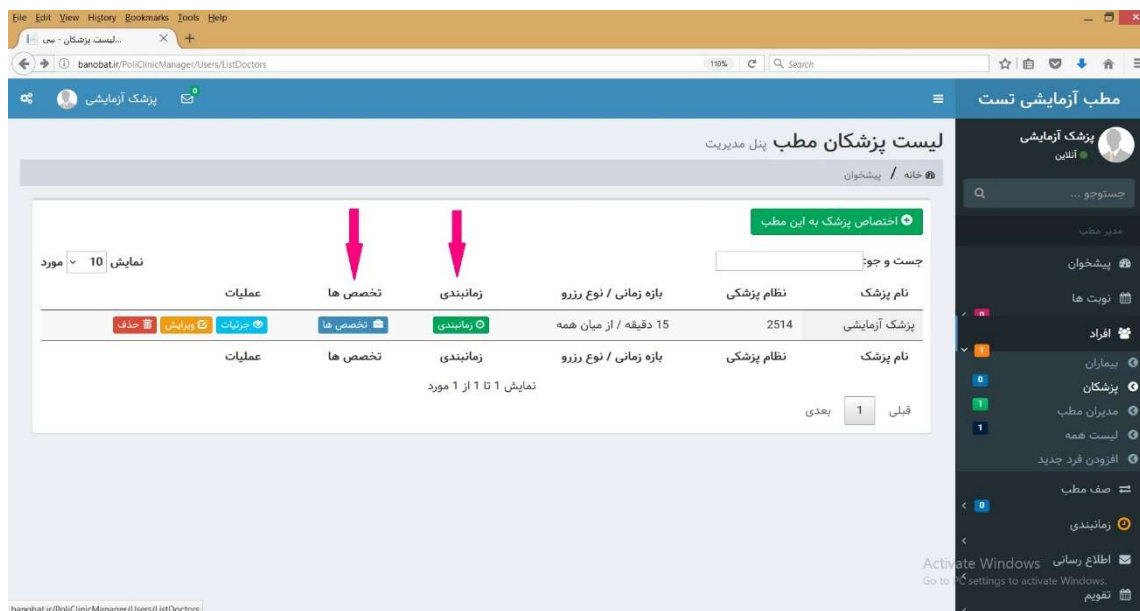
File Edit View History Bookmarks Tools Help

لیست پزشکان - سی...

banobat.ir/PoliClinicManager/Users/ListDoctors

110%

Search

مطب آزمایشی تست

پزشک آزمایشی

0

پزشک آزمایشی

آنلاین

جستجو ...

مدیر مطب

پیشخوان

نوبت ها

0

افراد

1

بیماران

0

پزشکان

1

مدیران مطب

1

لیست همه

افزودن فرد جدید

صف مطب

0

زمانبندی

اطلاع رسانی

تقویم

لیست پزشکان مطب پنل مدیریت

خانه / پیشخوان

اختصاص پزشک به این مطب

جست و جو:

نمایش 10 مورد

| نام پزشک | نظام پزشکی | بازه زمانی / نوع رزرو | زمانبندی | تخصص ها | عملیات |
|---|---|---|---|---|---|
| پزشک آزمایشی | 2514 | 15 دقیقه / از میان همه | زمانبندی | تخصص ها | جزئیات ویرایش حذف |
| نام پزشک | نظام پزشکی | بازه زمانی / نوع رزرو | زمانبندی | تخصص ها | عملیات |

نمایش 1 تا 1 از 1 مورد

قبلی 1 بعدی

Activate Windows
Go to PC settings to activate Windows.

banobat.ir/PoliClinicManager/Users/ListDoctors